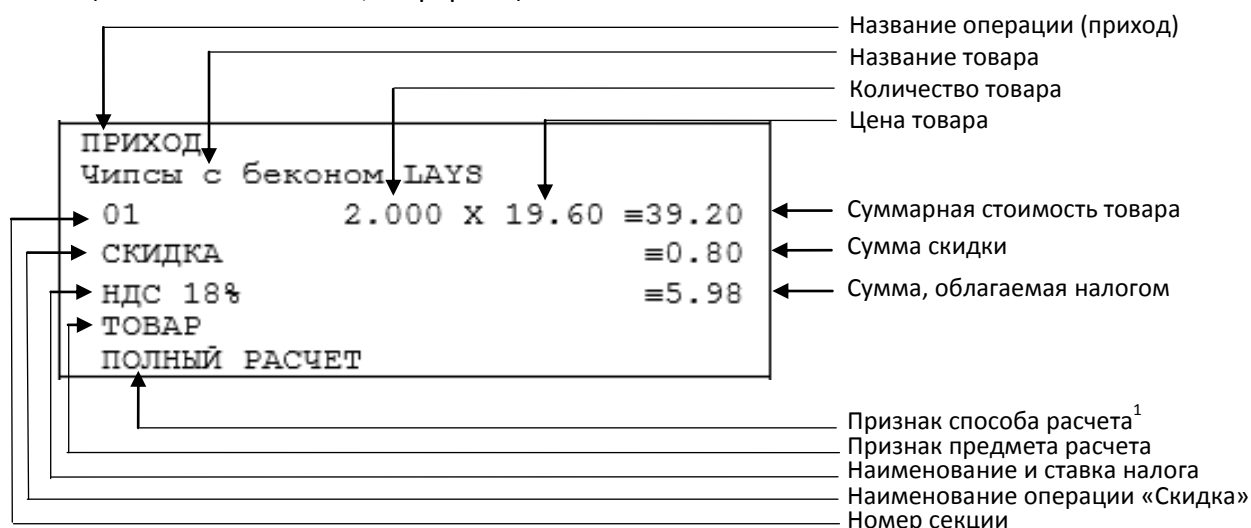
Название операции (приход)
Название товара
Количество товара
Цена товара

ПРИХОД
Чипсы с беконом LAYS
01 2.000 X 19.60 ≡39.20
СКИДКА ≡0.80
НДС 18% ≡5.98
ТОВАР
ПОЛНЫЙ РАСЧЕТ

Суммарная стоимость товара
Сумма скидки
Сумма, облагаемая налогом

Признак способа расчета$^1$
Признак предмета расчета
Наименование и ставка налога
Наименование операции «Скидка»
Номер секции